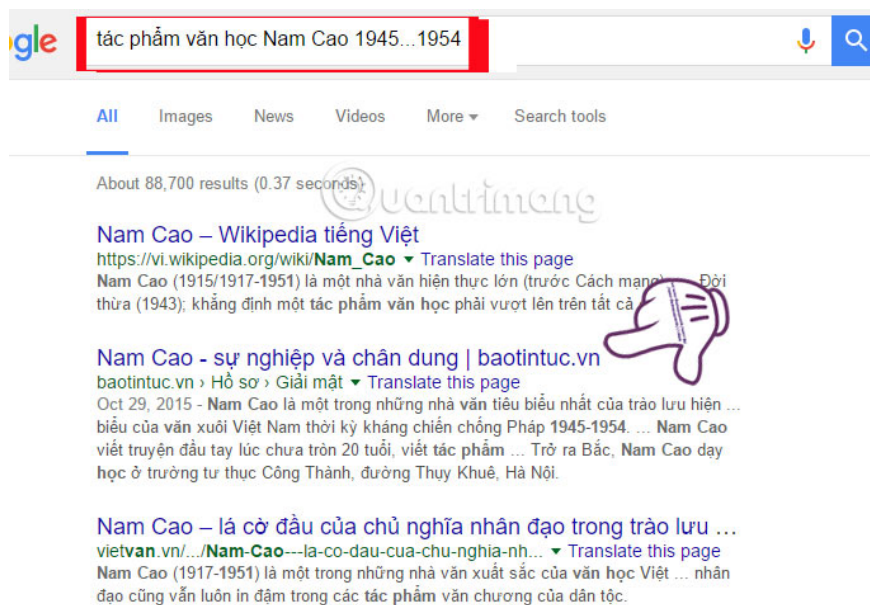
ogle

tác phẩm văn học Nam Cao 1945...1954

All Images News Videos More ▾ Search tools

About 88,700 results (0.37 seconds)

Nam Cao – Wikipedia tiếng Việt
https://vi.wikipedia.org/wiki/Nam_Cao ▾ Translate this page
Nam Cao (1915/1917-1951) là một nhà văn hiện thực lớn (trước Cách mạng) ... Đời thừa (1943); khẳng định một tác phẩm văn học phải vượt lên trên tất cả ...

Nam Cao - sự nghiệp và chân dung | baotintuc.vn
baotintuc.vn › Hồ sơ › Giải mật ▾ Translate this page
Oct 29, 2015 - Nam Cao là một trong những nhà văn tiêu biểu nhất của trào lưu hiện ... biểu của văn xuôi Việt Nam thời kỳ kháng chiến chống Pháp 1945-1954. ... Nam Cao viết truyện đầu tay lúc chưa tròn 20 tuổi, viết tác phẩm ... Trở ra Bắc, Nam Cao dạy học ở trường tư thục Công Thành, đường Thụy Khuê, Hà Nội.

Nam Cao – lá cờ đầu của chủ nghĩa nhân đạo trong trào lưu ...
vietvan.vn/.../Nam-Cao---la-co-dau-cua-chu-nghia-nh... ▾ Translate this page
Nam Cao (1917-1951) là một trong những nhà văn xuất sắc của văn học Việt ... nhân đạo cũng vẫn luôn in đậm trong các tác phẩm văn chương của dân tộc.